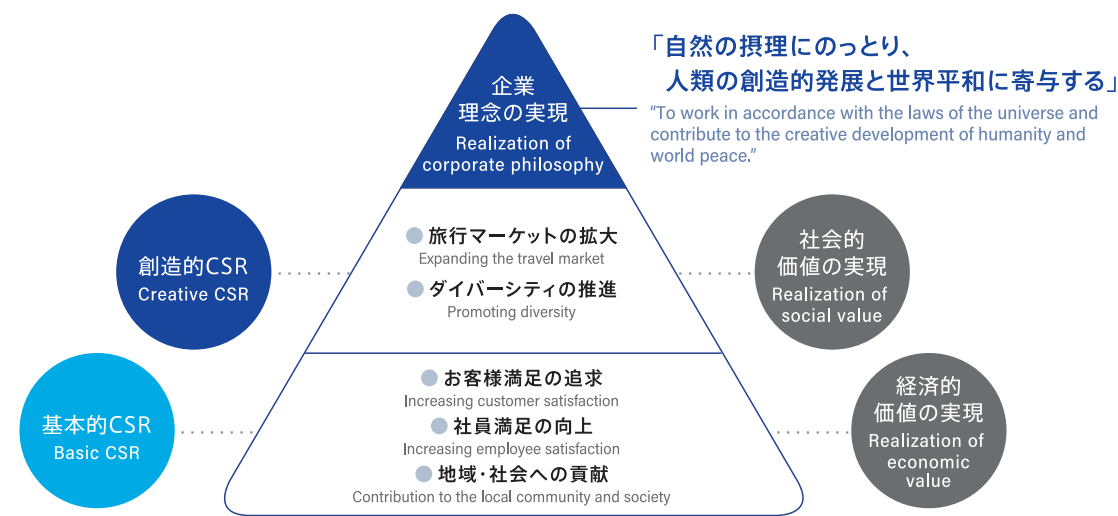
企業
理念の実現
Realization of corporate philosophy

「自然の摂理にのっとり、
人類の創造的発展と世界平和に寄与する」
"To work in accordance with the laws of the universe and contribute to the creative development of humanity and world peace."

創造的CSR
Creative CSR

旅行マーケットの拡大
Expanding the travel market
ダイバーシティの推進
Promoting diversity

社会的
価値の実現
Realization of social value

基本的CSR
Basic CSR

お客様満足の追求
Increasing customer satisfaction
社員満足の向上
Increasing employee satisfaction
地域・社会への貢献
Contribution to the local community and society

経済的
価値の実現
Realization of economic value